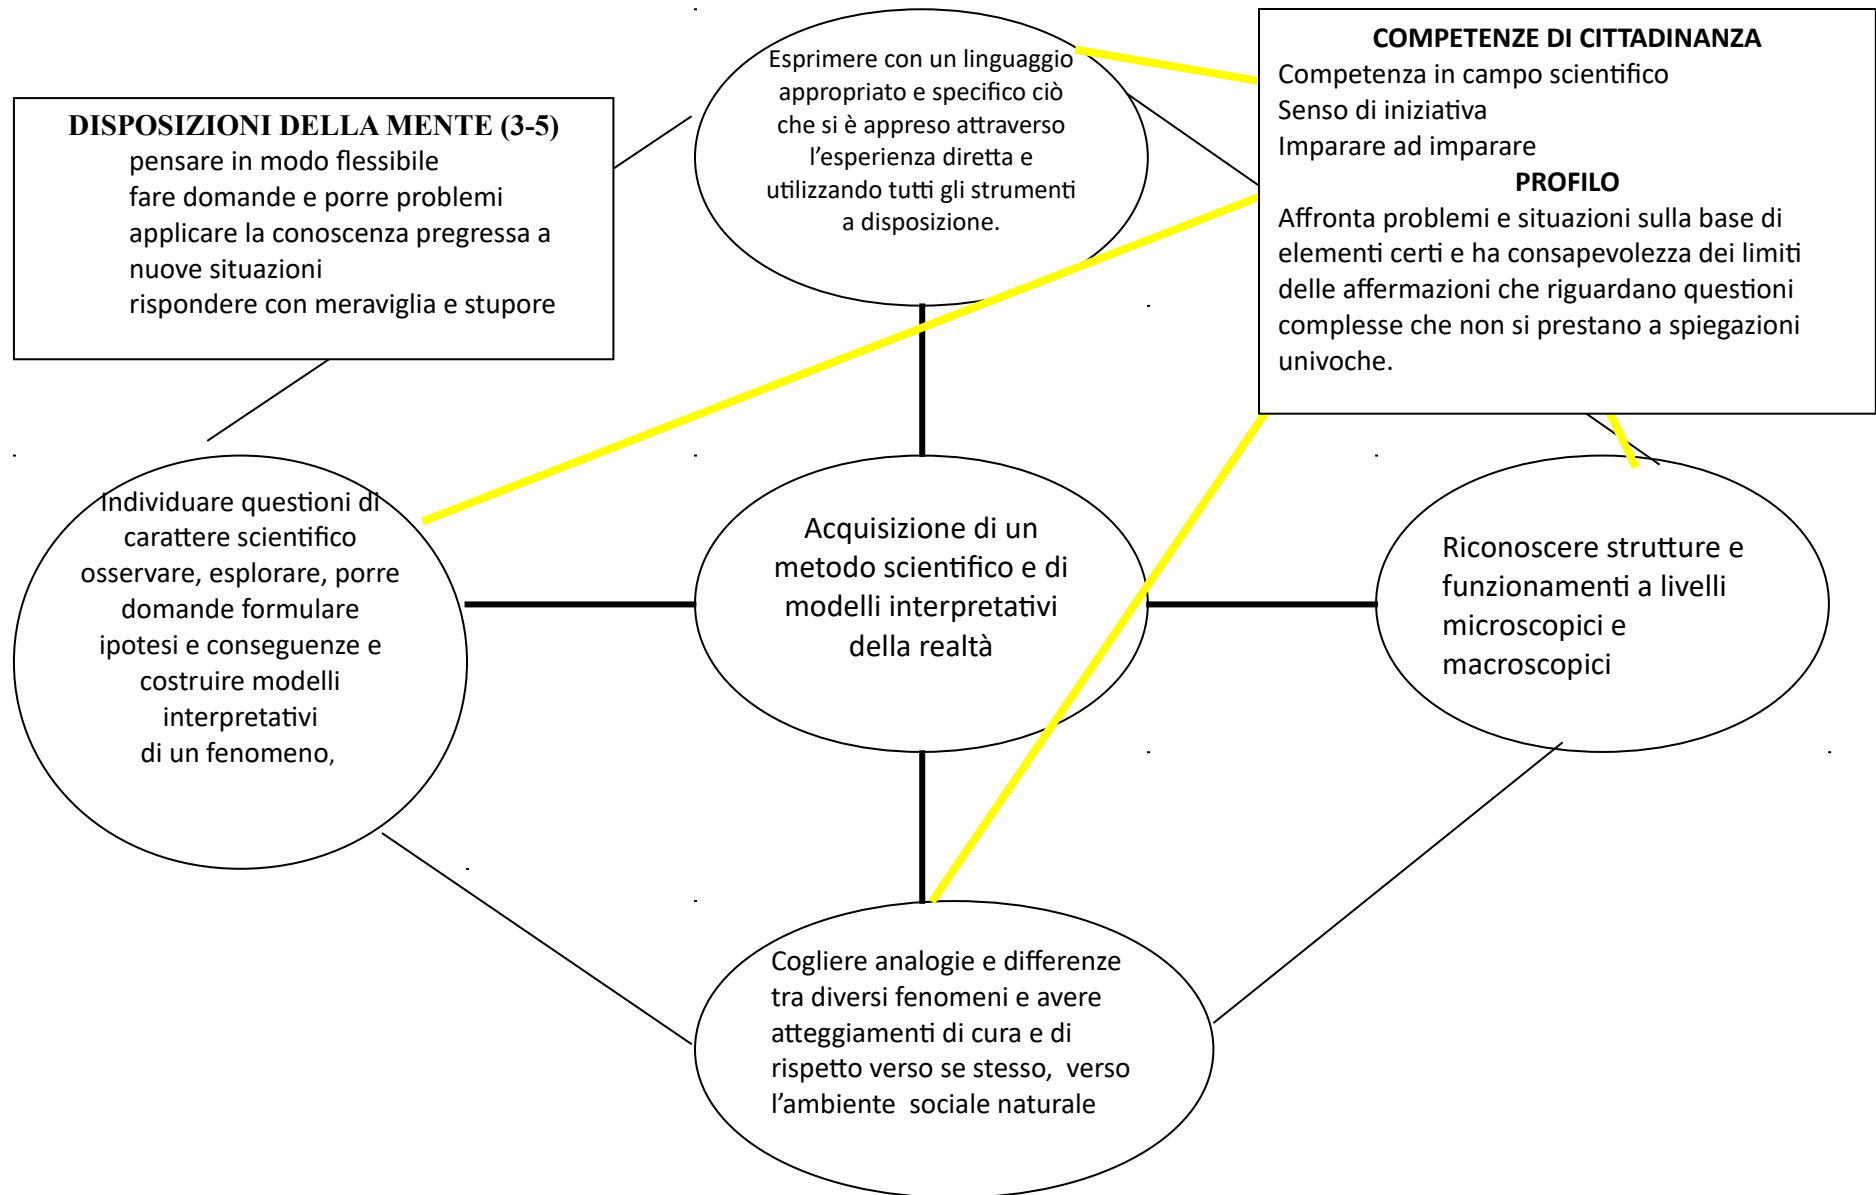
DISPOSIZIONI DELLA MENTE (3-5)
pensare in modo flessibile
fare domande e porre problemi
applicare la conoscenza pregressa a nuove situazioni
rispondere con meraviglia e stupore

Esprimere con un linguaggio appropriato e specifico ciò che si è appreso attraverso l'esperienza diretta e utilizzando tutti gli strumenti a disposizione.

COMPETENZE DI CITTADINANZA
Competenza in campo scientifico
Senso di iniziativa
Imparare ad imparare
PROFILO
Affronta problemi e situazioni sulla base di elementi certi e ha consapevolezza dei limiti delle affermazioni che riguardano questioni complesse che non si prestano a spiegazioni univoche.

Individuare questioni di carattere scientifico osservare, esplorare, porre domande formulare ipotesi e conseguenze e costruire modelli interpretativi di un fenomeno,

Acquisizione di un metodo scientifico e di modelli interpretativi della realtà

Riconoscere strutture e funzionamenti a livelli microscopici e macroscopici

Cogliere analogie e differenze tra diversi fenomeni e avere atteggiamenti di cura e di rispetto verso se stesso, verso l'ambiente sociale naturale